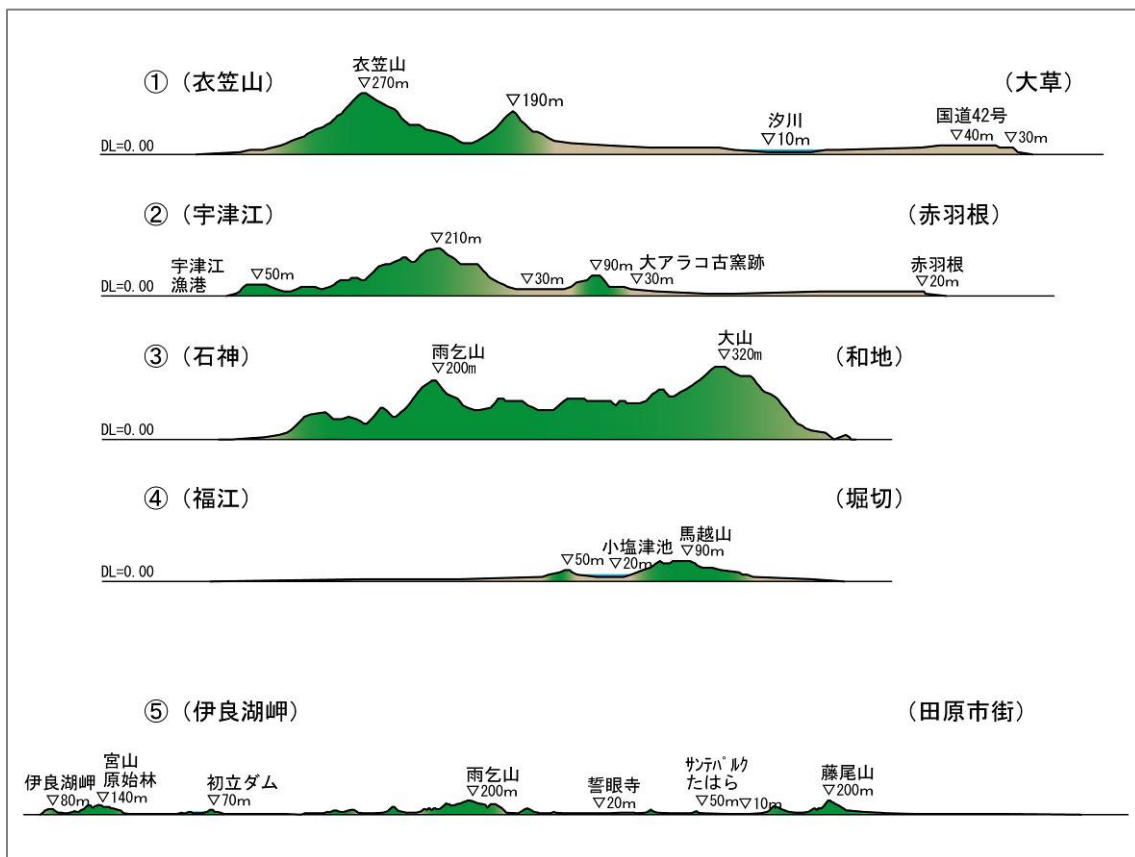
①（衣笠山）

衣笠山
▽270m

▽190m

（大草）

汐川
▽10m

国道42号
▽40m ▽30m

DL=0.00

②（宇津江）

（赤羽根）

▽210m

宇津江
漁港

▽50m

▽30m

▽90m 大アラコ古窯跡
▽30m

赤羽根
▽20m

DL=0.00

③（石神）

雨乞山
▽200m

大山
▽320m

（和地）

DL=0.00

④（福江）

（堀切）

馬越山
小塩津池 ▽90m
▽50m ▽20m

DL=0.00

⑤（伊良湖岬）

（田原市街）

伊良湖岬
▽80m

宮山
原始林
▽140m

初立ダム
▽70m

雨乞山
▽200m

誓眼寺
▽20m

ｻﾝﾃﾊﾟﾙｸ
たはら
▽50m ▽10m

藤尾山
▽200m